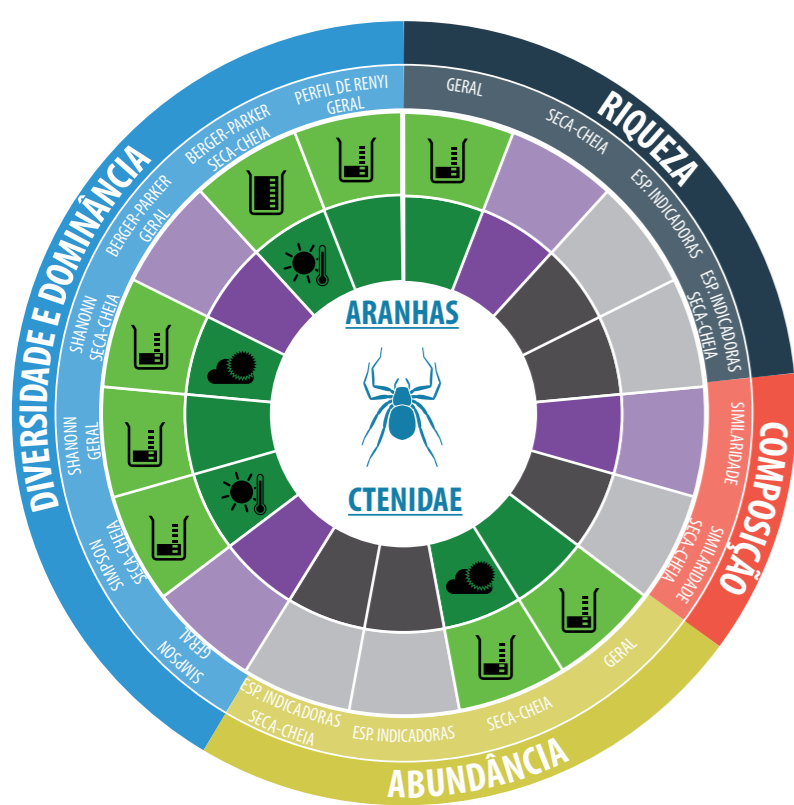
RIQUEZA
GERAL
SECA-CHEIA
ESP. INDICADORAS
ESP. INDICADORAS SECA-CHEIA
COMPOSIÇÃO
SIMILARIDADE
SIMILARIDADE SECA-CHEIA
ABUNDÂNCIA
GERAL
SECA-CHEIA
ESP. INDICADORAS
ESP. INDICADORAS SECA-CHEIA
DIVERSIDADE E DOMINÂNCIA
SIMPSON GERAL
SIMPSON SECA-CHEIA
SHANONN GERAL
SHANONN SECA-CHEIA
BERGER-PARKER GERAL
BERGER-PARKER SECA-CHEIA
PERFIL DE RENYI GERAL
ARANHAS
CTENIDAE